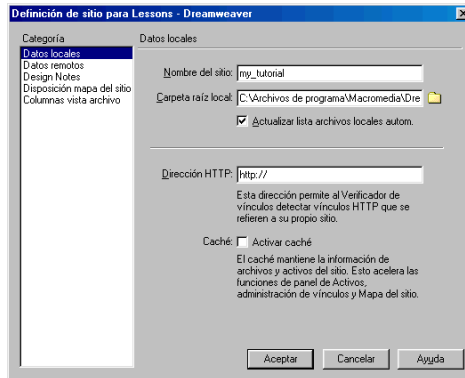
Definición de sitio para Lessons - Dreamweaver

Categoría

Datos locales
Datos remotos
Design Notes
Disposición mapa del sitio
Columnas vista archivo

Datos locales

Nombre del sitio: my_tutorial

Carpeta raíz local: C:\Archivos de programa\Macromedia\Dre

Actualizar lista archivos locales autom.

Dirección HTTP: http://

Esta dirección permite al Verificador de vínculos detectar vínculos HTTP que se refieren a su propio sitio.

Caché: Activar caché

El caché mantiene la información de archivos y activos del sitio. Esto acelera las funciones de panel de Activos, administración de vínculos y Mapa del sitio.

Aceptar
Cancelar
Ayuda